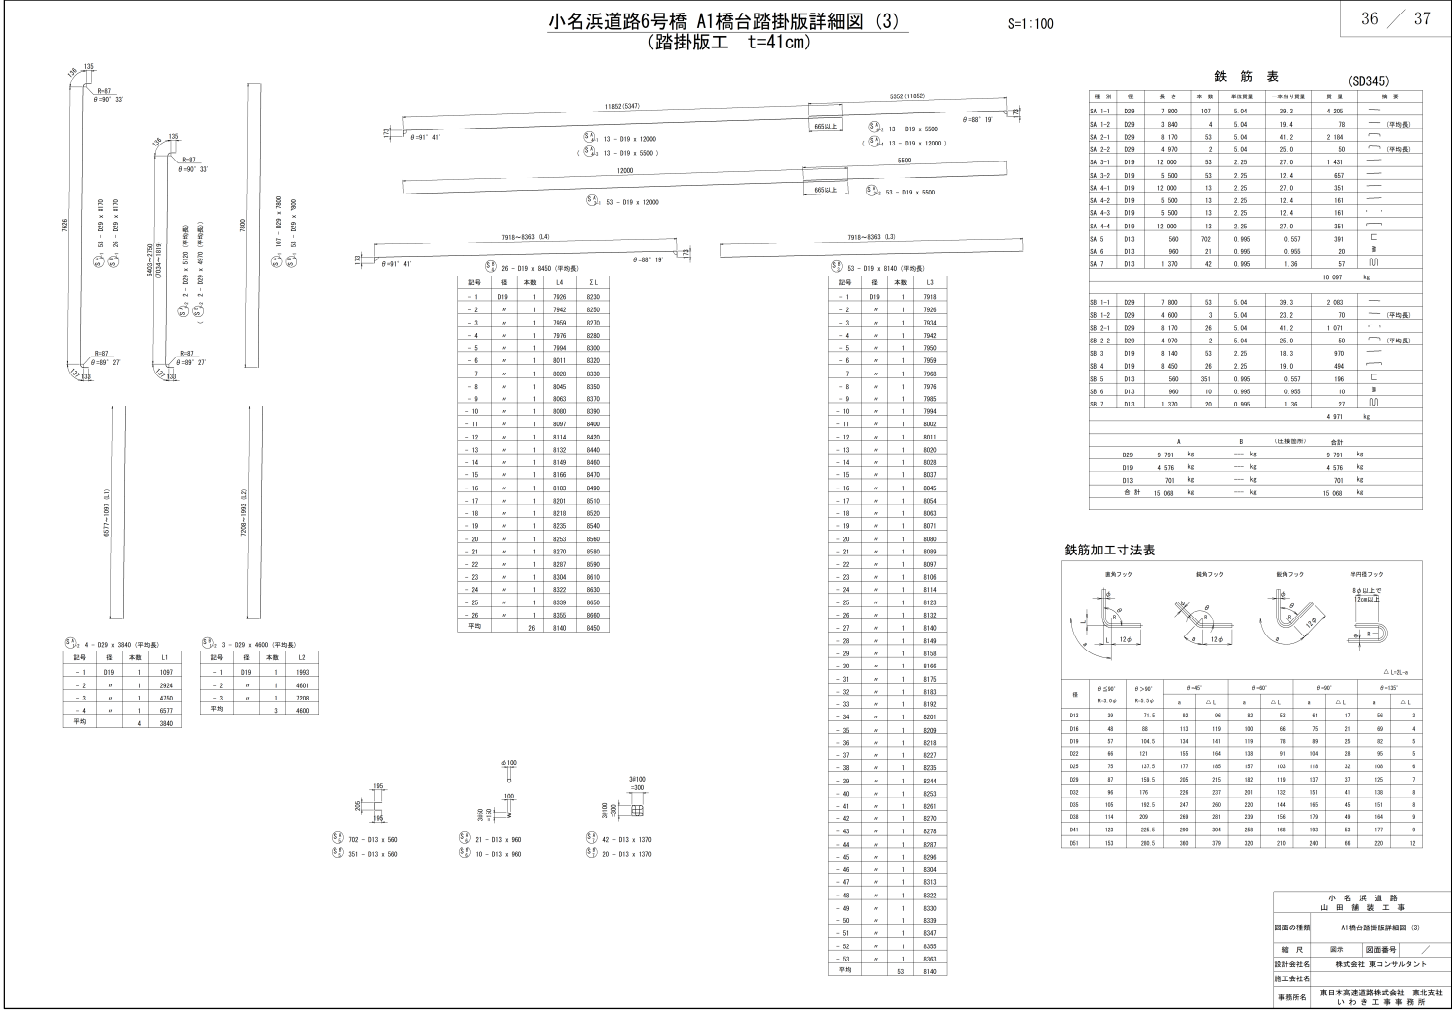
小名浜道路6号橋 A1橋台踏掛版詳細図 (3)
(踏掛版工 t=41cm)

S=1:100

36 / 37

135
R=87
θ=90° 33'
7926
SA1-1 51 - D29 x 8170
SB2-1 26 - D29 x 8170
R=87
θ=89° 27'

135
R=87
θ=90° 33'
1403~2750
(1034~1819)
SA2-2 2 - D29 x 5120 (平均長)
SB2-2 2 - D29 x 4970 (平均長)
R=87
θ=89° 27'

7800
SA1-1 147 - D29 x 7800
SB1-1 51 - D29 x 7800

11852 (5347)
5502 (11052)
665以上
θ=91° 41'
θ=88° 19'
SA3-1 13 - D19 x 12000
( SA3-2 13 - D19 x 5500 )
SA4-2 13 D19 x 5500
( SA4-1 13 - D19 x 12000 )

12000
5500
665以上
SA3-1 53 - D19 x 12000
SA3-2 53 - D19 x 5500

7918~8363 (L4)
θ=91° 41'
θ=88° 19'
SB4 26 - D19 x 8450 (平均長)

7918~8363 (L3)
SB3 53 - D19 x 8140 (平均長)

| 記号 | 径 | 本数 | L4 | ΣL |
|---|---|---|---|---|
| - 1 | D19 | 1 | 7926 | 8230 |
| - 2 | 〃 | 1 | 7942 | 8250 |
| - 3 | 〃 | 1 | 7959 | 8270 |
| - 4 | 〃 | 1 | 7976 | 8280 |
| - 5 | 〃 | 1 | 7994 | 8300 |
| - 6 | 〃 | 1 | 8011 | 8320 |
| 7 | 〃 | 1 | 8028 | 8330 |
| - 8 | 〃 | 1 | 8045 | 8350 |
| - 9 | 〃 | 1 | 8063 | 8370 |
| - 10 | 〃 | 1 | 8080 | 8390 |
| - 11 | 〃 | 1 | 8097 | 8400 |
| - 12 | 〃 | 1 | 8114 | 8420 |
| - 13 | 〃 | 1 | 8132 | 8440 |
| - 14 | 〃 | 1 | 8149 | 8460 |
| - 15 | 〃 | 1 | 8166 | 8470 |
| 16 | 〃 | 1 | 8183 | 8490 |
| - 17 | 〃 | 1 | 8201 | 8510 |
| - 18 | 〃 | 1 | 8218 | 8520 |
| - 19 | 〃 | 1 | 8235 | 8540 |
| - 20 | 〃 | 1 | 8253 | 8560 |
| - 21 | 〃 | 1 | 8270 | 8580 |
| - 22 | 〃 | 1 | 8287 | 8590 |
| - 23 | 〃 | 1 | 8304 | 8610 |
| - 24 | 〃 | 1 | 8322 | 8630 |
| - 25 | 〃 | 1 | 8339 | 8650 |
| - 26 | 〃 | 1 | 8355 | 8660 |
| 平均 | | 26 | 8140 | 8450 |

| 記号 | 径 | 本数 | L3 |
|---|---|---|---|
| - 1 | D19 | 1 | 7918 |
| - 2 | 〃 | 1 | 7926 |
| - 3 | 〃 | 1 | 7934 |
| - 4 | 〃 | 1 | 7942 |
| - 5 | 〃 | 1 | 7950 |
| - 6 | 〃 | 1 | 7959 |
| 7 | 〃 | 1 | 7968 |
| - 8 | 〃 | 1 | 7976 |
| - 9 | 〃 | 1 | 7985 |
| - 10 | 〃 | 1 | 7994 |
| - 11 | 〃 | 1 | 8002 |
| - 12 | 〃 | 1 | 8011 |
| - 13 | 〃 | 1 | 8020 |
| - 14 | 〃 | 1 | 8028 |
| - 15 | 〃 | 1 | 8037 |
| 16 | 〃 | 1 | 8045 |
| - 17 | 〃 | 1 | 8054 |
| - 18 | 〃 | 1 | 8063 |
| - 19 | 〃 | 1 | 8071 |
| - 20 | 〃 | 1 | 8080 |
| - 21 | 〃 | 1 | 8089 |
| - 22 | 〃 | 1 | 8097 |
| - 23 | 〃 | 1 | 8106 |
| - 24 | 〃 | 1 | 8114 |
| - 25 | 〃 | 1 | 8123 |
| - 26 | 〃 | 1 | 8132 |
| - 27 | 〃 | 1 | 8140 |
| - 28 | 〃 | 1 | 8149 |
| - 29 | 〃 | 1 | 8158 |
| - 30 | 〃 | 1 | 8166 |
| - 31 | 〃 | 1 | 8175 |
| - 32 | 〃 | 1 | 8183 |
| - 33 | 〃 | 1 | 8192 |
| - 34 | 〃 | 1 | 8201 |
| - 35 | 〃 | 1 | 8209 |
| - 36 | 〃 | 1 | 8218 |
| - 37 | 〃 | 1 | 8227 |
| - 38 | 〃 | 1 | 8235 |
| - 39 | 〃 | 1 | 8244 |
| - 40 | 〃 | 1 | 8253 |
| - 41 | 〃 | 1 | 8261 |
| - 42 | 〃 | 1 | 8270 |
| - 43 | 〃 | 1 | 8278 |
| - 44 | 〃 | 1 | 8287 |
| - 45 | 〃 | 1 | 8296 |
| - 46 | 〃 | 1 | 8304 |
| - 47 | 〃 | 1 | 8313 |
| - 48 | 〃 | 1 | 8322 |
| - 49 | 〃 | 1 | 8330 |
| - 50 | 〃 | 1 | 8339 |
| - 51 | 〃 | 1 | 8347 |
| - 52 | 〃 | 1 | 8355 |
| - 53 | 〃 | 1 | 8363 |
| 平均 | | 53 | 8140 |

6577~1091 (L1)
7208~1993 (L2)

SA2-2 4 - D29 x 3840 (平均長)

| 記号 | 径 | 本数 | L1 |
|---|---|---|---|
| - 1 | D19 | 1 | 1097 |
| - 2 | 〃 | 1 | 2924 |
| - 3 | 〃 | 1 | 4750 |
| - 4 | 〃 | 1 | 6577 |
| 平均 | | 4 | 3840 |

SB2-2 3 - D29 x 4600 (平均長)

| 記号 | 径 | 本数 | L2 |
|---|---|---|---|
| - 1 | D19 | 1 | 1993 |
| - 2 | 〃 | 1 | 4601 |
| - 3 | 〃 | 1 | 7208 |
| 平均 | | 3 | 4600 |

195
205
195
SA5 702 - D13 x 560
SB5 351 - D13 x 560

φ100
100
3@50=150
SA6 21 - D13 x 960
SB6 10 - D13 x 960

3@100=300
3@100=300
SA7 42 - D13 x 1370
SB7 20 - D13 x 1370

鉄 筋 表 (SD345)

| 種別 | 径 | 長さ | 本数 | 単位質量 | 単位り質量 | 質量 | 摘要 |
|---|---|---|---|---|---|---|---|
| SA 1-1 | D29 | 7 800 | 107 | 5.04 | 39.3 | 4 205 | |
| SA 1-2 | D29 | 3 840 | 4 | 5.04 | 19.4 | 78 | (平均長) |
| SA 2-1 | D29 | 8 170 | 53 | 5.04 | 41.2 | 2 184 | |
| SA 2-2 | D29 | 4 970 | 2 | 5.04 | 25.0 | 50 | (平均長) |
| SA 3-1 | D19 | 12 000 | 53 | 2.25 | 27.0 | 1 431 | |
| SA 3-2 | D19 | 5 500 | 53 | 2.25 | 12.4 | 657 | |
| SA 4-1 | D19 | 12 000 | 13 | 2.25 | 27.0 | 351 | |
| SA 4-2 | D19 | 5 500 | 13 | 2.25 | 12.4 | 161 | |
| SA 4-3 | D19 | 5 500 | 13 | 2.25 | 12.4 | 161 | |
| SA 4-4 | D19 | 12 000 | 13 | 2.25 | 27.0 | 351 | |
| SA 5 | D13 | 560 | 702 | 0.995 | 0.557 | 391 | |
| SA 6 | D13 | 960 | 21 | 0.995 | 0.955 | 20 | |
| SA 7 | D13 | 1 370 | 42 | 0.995 | 1.36 | 57 | |
| | | | | | | 10 097 | kg |
| SB 1-1 | D29 | 7 800 | 53 | 5.04 | 39.3 | 2 083 | |
| SB 1-2 | D29 | 4 600 | 3 | 5.04 | 23.2 | 70 | (平均長) |
| SB 2-1 | D29 | 8 170 | 26 | 5.04 | 41.2 | 1 071 | |
| SB 2-2 | D29 | 4 970 | 2 | 5.04 | 25.0 | 50 | (平均長) |
| SB 3 | D19 | 8 140 | 53 | 2.25 | 18.3 | 970 | |
| SB 4 | D19 | 8 450 | 26 | 2.25 | 19.0 | 494 | |
| SB 5 | D13 | 560 | 351 | 0.995 | 0.557 | 196 | |
| SB 6 | D13 | 960 | 10 | 0.995 | 0.955 | 10 | |
| SB 7 | D13 | 1 370 | 20 | 0.995 | 1.36 | 27 | |
| | | | | | | 4 971 | kg |

| | A | | B (比較箇所) | | 合計 | |
|---|---|---|---|---|---|---|
| D29 | 9 791 | kg | --- | kg | 9 791 | kg |
| D19 | 4 576 | kg | --- | kg | 4 576 | kg |
| D13 | 701 | kg | --- | kg | 701 | kg |
| 合計 | 15 068 | kg | --- | kg | 15 068 | kg |

鉄筋加工寸法表

直角フック 鋭角フック 鋭角フック 半円形フック
12φ 12φ 12φ 8φ以上で12cm以上
△L=2L-a

| 径 | θ≦90° R=3.0φ | θ>90° R=3.5φ | θ=45° a | θ=45° △L | θ=60° a | θ=60° △L | θ=90° a | θ=90° △L | θ=135° a | θ=135° △L |
|---|---|---|---|---|---|---|---|---|---|---|
| D13 | 39 | 71.5 | 93 | 96 | 82 | 53 | 61 | 17 | 66 | 3 |
| D16 | 48 | 88 | 113 | 119 | 100 | 66 | 75 | 21 | 69 | 4 |
| D19 | 57 | 104.5 | 134 | 141 | 119 | 78 | 89 | 25 | 82 | 5 |
| D22 | 66 | 121 | 155 | 164 | 138 | 91 | 104 | 28 | 95 | 5 |
| D25 | 75 | 137.5 | 177 | 185 | 157 | 102 | 118 | 32 | 108 | 6 |
| D29 | 87 | 159.5 | 205 | 215 | 182 | 119 | 137 | 37 | 125 | 7 |
| D32 | 96 | 176 | 226 | 237 | 201 | 132 | 151 | 41 | 138 | 8 |
| D35 | 105 | 192.5 | 247 | 260 | 220 | 144 | 165 | 45 | 151 | 8 |
| D38 | 114 | 209 | 269 | 281 | 239 | 156 | 179 | 49 | 164 | 9 |
| D41 | 123 | 225.5 | 290 | 304 | 258 | 168 | 193 | 53 | 177 | 9 |
| D51 | 153 | 280.5 | 360 | 379 | 320 | 210 | 240 | 66 | 220 | 12 |

小名浜道路
山田舗装工事
図面の種類 A1橋台踏掛版詳細図 (3)
縮尺 図示 図面番号
設計会社名 株式会社 東コンサルタント
施工会社名
事務所名 東日本高速道路株式会社 東北支社 いわき工事事務所